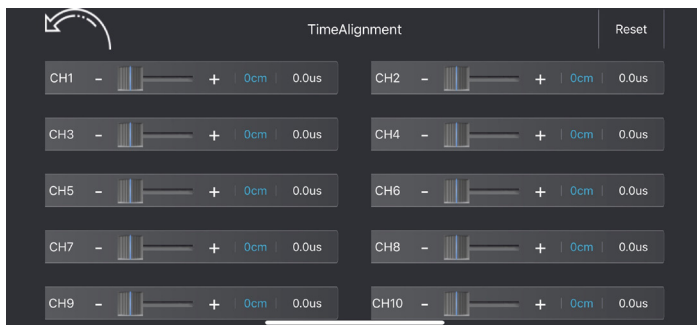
TimeAlignment

Reset

CH1 - + 0cm 0.0us

CH2 - + 0cm 0.0us

CH3 - + 0cm 0.0us

CH4 - + 0cm 0.0us

CH5 - + 0cm 0.0us

CH6 - + 0cm 0.0us

CH7 - + 0cm 0.0us

CH8 - + 0cm 0.0us

CH9 - + 0cm 0.0us

CH10 - + 0cm 0.0us